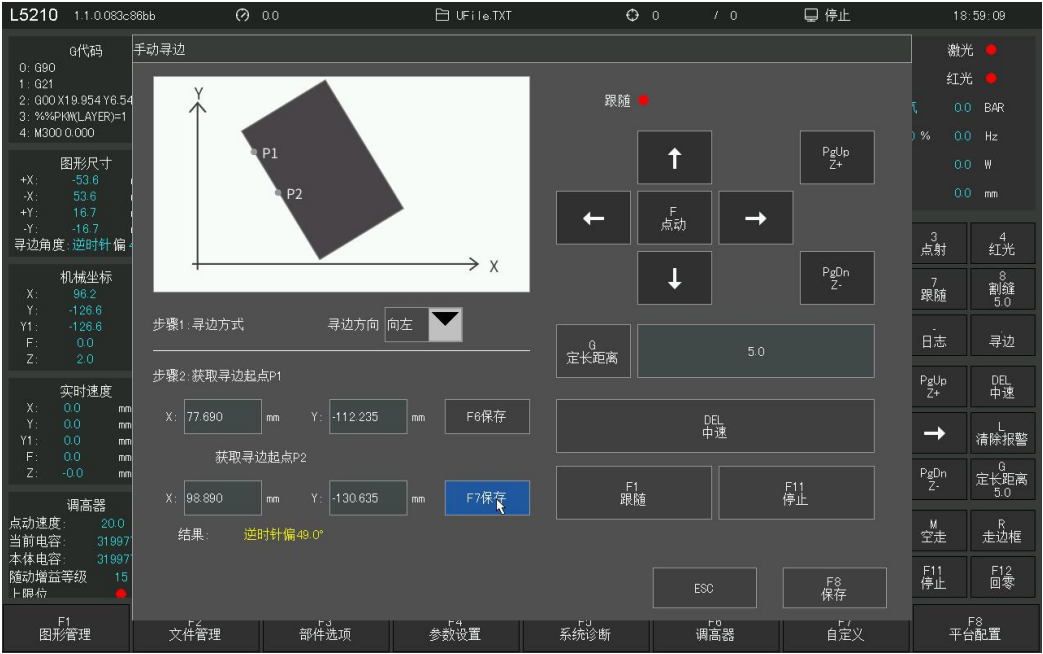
L5210 1.1.0.083c86bb 0.0 UFile.TXT 0 / 0 停止 18:59:09

G代码
0: G90
1: G21
2: G00 X19.954 Y6.54
3: %%PKW(LAYER)=1
4: M300 0.000

图形尺寸
+X: -53.6
-X: 53.6
+Y: 16.7
-Y: -16.7
寻边角度: 逆时针偏

机械坐标
X: 96.2
Y: -126.6
Y1: -126.6
F: 0.0
Z: 2.0

实时速度
X: 0.0
Y: 0.0
Y1: 0.0
F: 0.0
Z: -0.0

调高器
点动速度: 20.0
当前电容: 31997
本体电容: 31997
随动增益等级 15
上限位

手动寻边

Y
P1
P2
X

步骤1:寻边方式 寻边方向 向左

步骤2:获取寻边起点P1
X: 77.690 mm Y: -112.235 mm F6保存

获取寻边起点P2
X: 98.890 mm Y: -130.635 mm F7保存

结果: 逆时针偏49.0°

跟随

PgUp Z+
F 点动
PgDn Z-
G 定长距离 5.0
DEL 中速
F1 跟随
F11 停止
ESC
F8 保存

激光
红光
0.0 BAR
% 0.0 Hz
0.0 W
0.0 mm

3 点射
4 红光
7 跟随
8 割缝 5.0
- 日志
寻边
PgUp Z+
DEL 中速
L 清除报警
PgDn Z-
G 定长距离 5.0
M 空走
R 走边框
F11 停止
F12 回零

F1 图形管理
F2 文件管理
F3 部件选项
F4 参数设置
F5 系统诊断
F6 调高器
F7 自定义
F8 平台配置